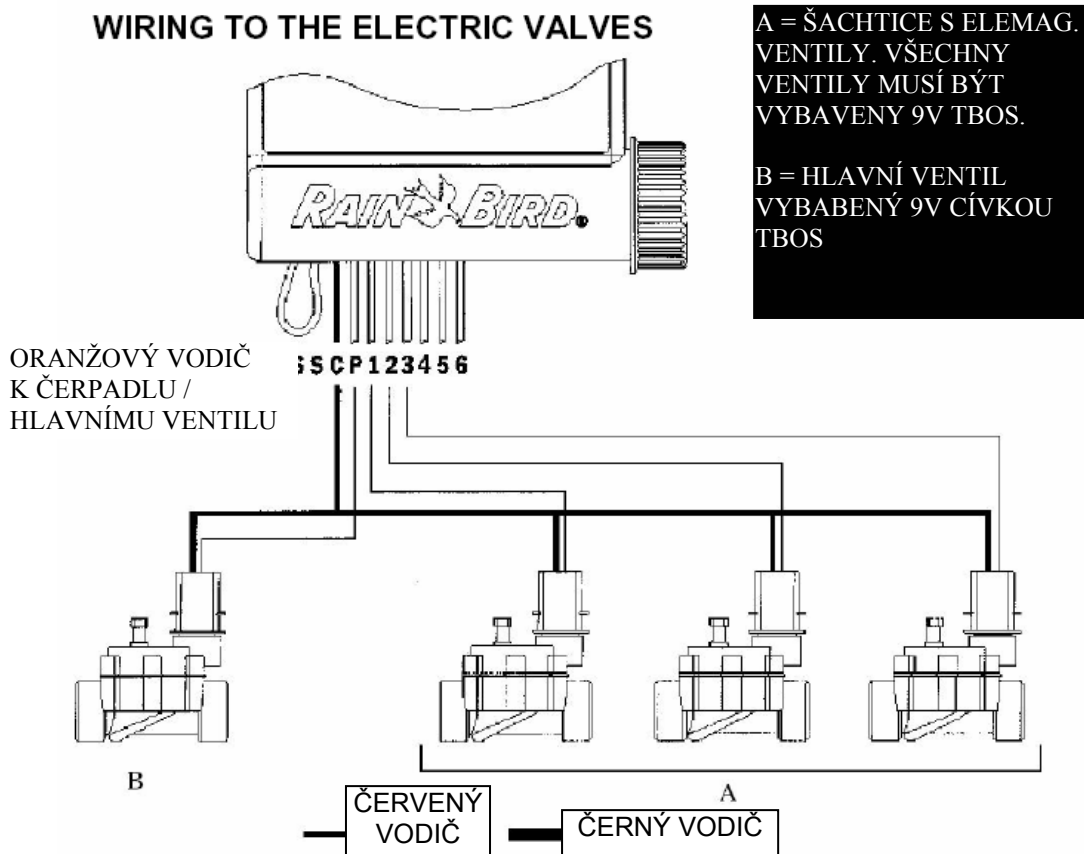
WIRING TO THE ELECTRIC VALVES

A = ŠACHTICE S ELEMAG. VENTILY. VŠECHNY VENTILY MUSÍ BÝT VYBAVENY 9V TBOS.

B = HLAVNÍ VENTIL VYBABENÝ 9V CÍVKOU TBOS

RAIN BIRD

ORANŽOVÝ VODIČ K ČERPADLU / HLAVNÍMU VENTILU

S C P 1 2 3 4 5 6

B

A

ČERVENÝ VODIČ

ČERNÝ VODIČ